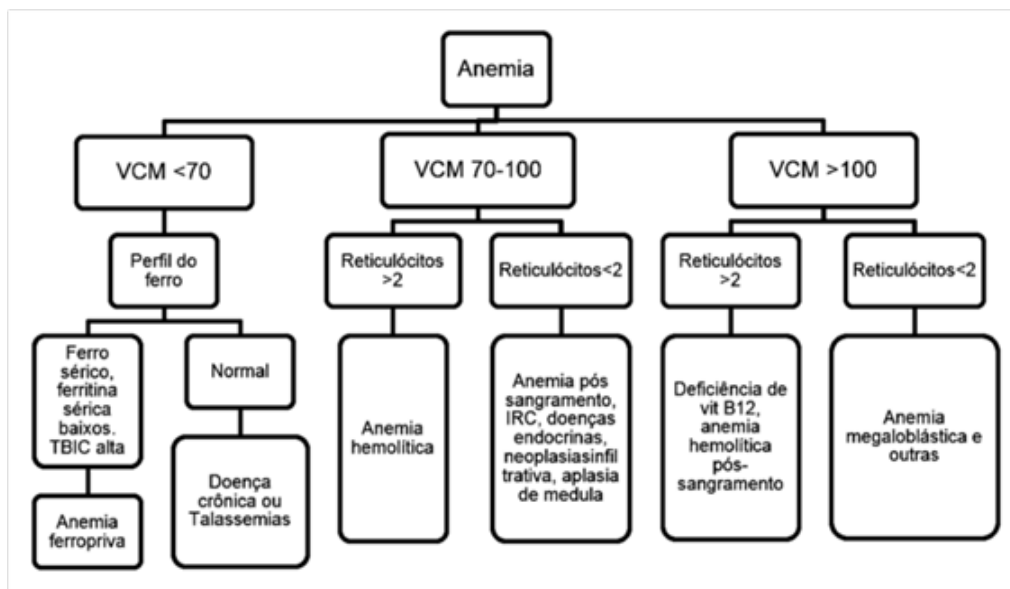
Anemia

VCM <70

Perfil do ferro

Ferro sérico, ferritina sérica baixos. TBIC alta

Anemia ferropriva

Normal

Doença crônica ou Talassemias

VCM 70-100

Reticulócitos >2

Anemia hemolítica

Reticulócitos<2

Anemia pós sangramento, IRC, doenças endocrinas, neoplasiasinfiltrativa, aplasia de medula

VCM >100

Reticulócitos >2

Deficiência de vit B12, anemia hemolítica pós-sangramento

Reticulócitos<2

Anemia megaloblástica e outras